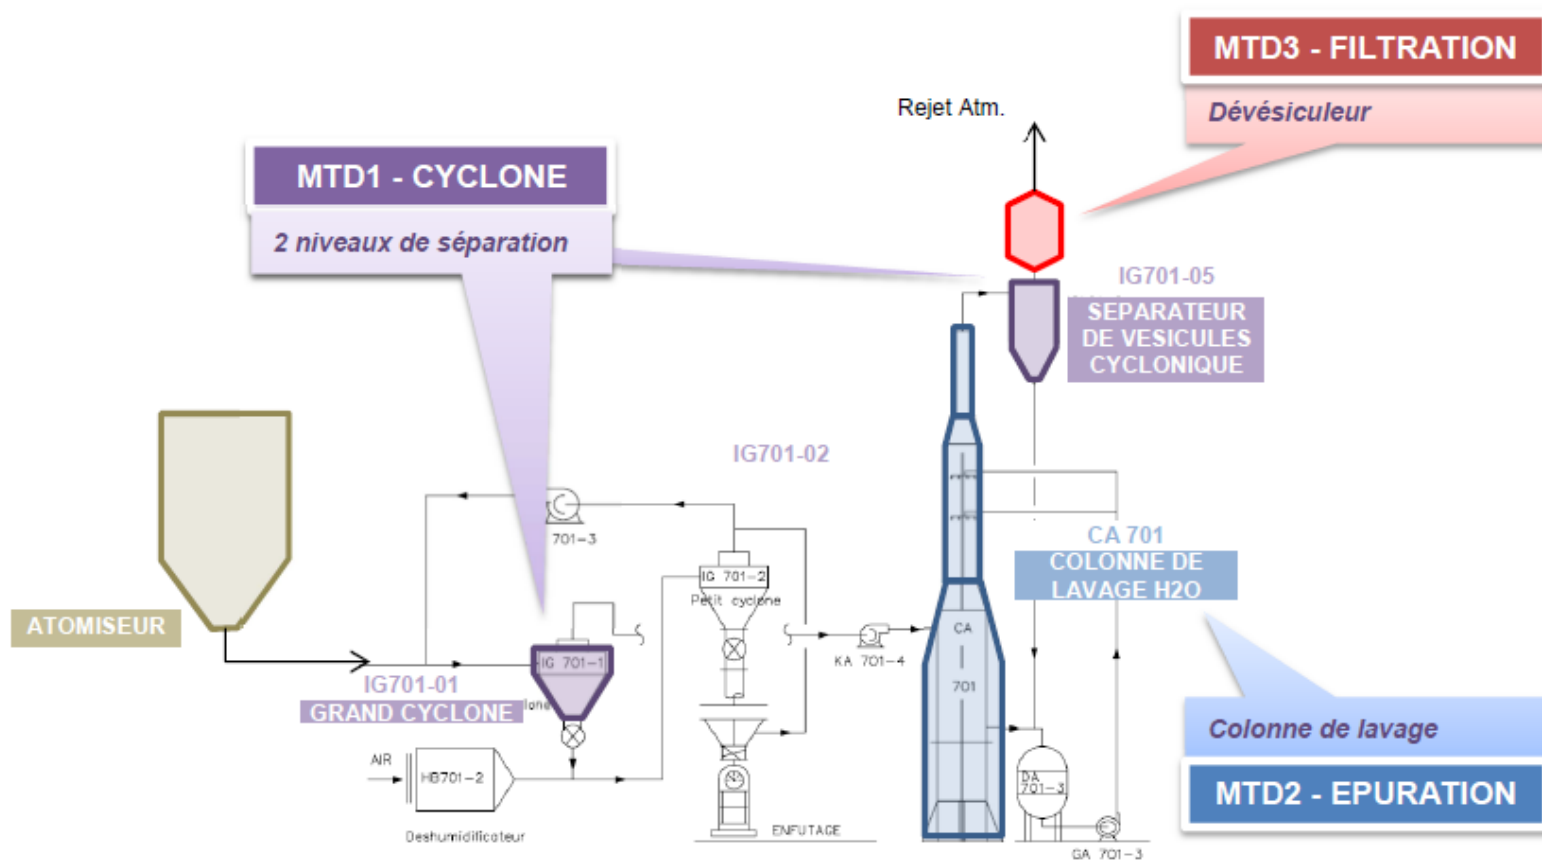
MTD3 - FILTRATION

Dévésiculeur

Rejet Atm.

MTD1 - CYCLONE

2 niveaux de séparation

IG701-05
SEPARATEUR DE VESICULES CYCLONIQUE

IG701-02

701-3

IG 701-2
Petit cyclone

CA 701
COLONNE DE LAVAGE H2O

ATOMISEUR

KA 701-4

CA
701

IG 701-1

IG701-01
GRAND CYCLONE

AIR

HB701-2

Deshumidificateur

ENFUTAGE

DA 701-3

GA 701-3

Colonne de lavage

MTD2 - EPURATION